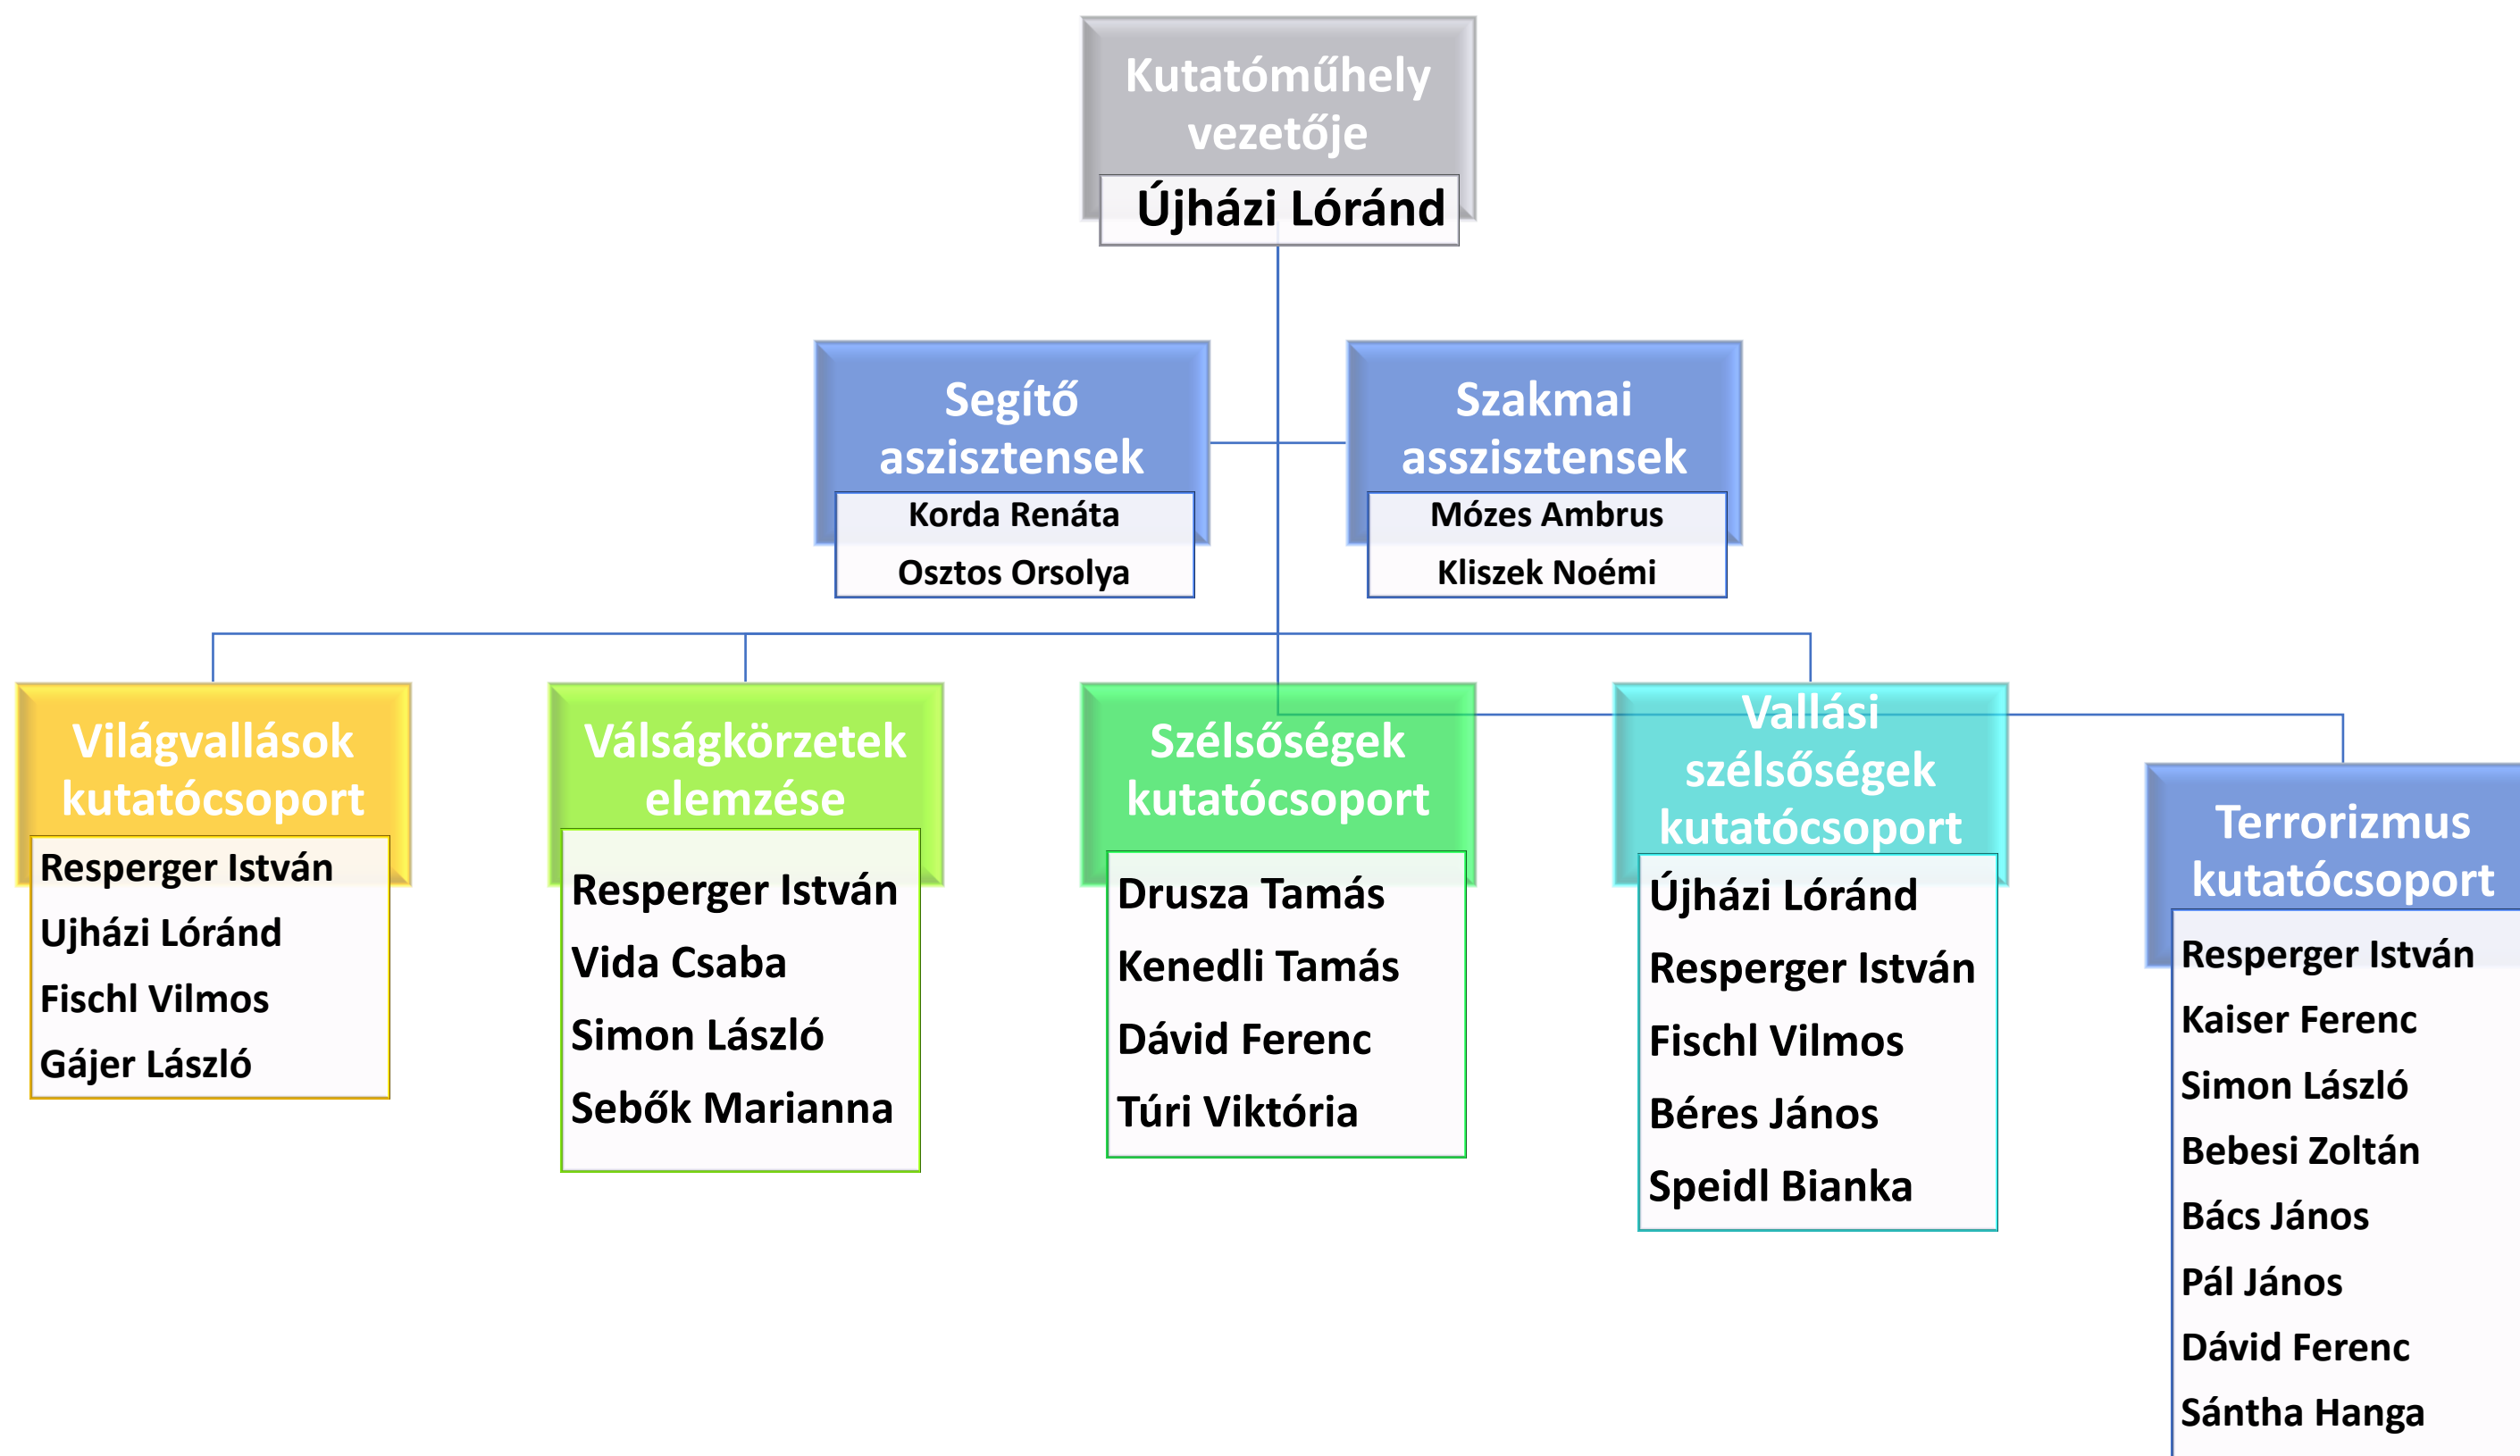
Kutatóműhely vezetője
Újházi Lóránd

Segítő aszisztensek
Korda Renáta
Osztos Orsolya

Szakmai asszisztensek
Mózes Ambrus
Kliszek Noémi

Világvallások kutatócsoport
Resperger István
Ujházi Lóránd
Fischl Vilmos
Gájer László

Válságkörzetek elemzése
Resperger István
Vida Csaba
Simon László
Sebők Marianna

Szélsőségek kutatócsoport
Drusza Tamás
Kenedli Tamás
Dávid Ferenc
Túri Viktória

Vallási szélsőségek kutatócsoport
Újházi Lóránd
Resperger István
Fischl Vilmos
Béres János
Speidl Bianka

Terrorizmus kutatócsoport
Resperger István
Kaiser Ferenc
Simon László
Bebesi Zoltán
Bács János
Pál János
Dávid Ferenc
Sántha Hanga